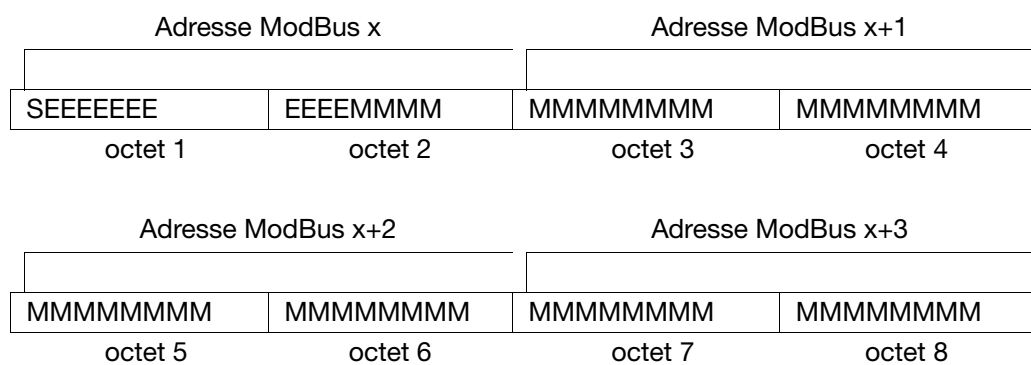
Adresse ModBus x

Adresse ModBus x+1

| SEEEEEEE | EEEEMMMM | MMMMMMMM | MMMMMMMM |
|---|---|---|---|
| octet 1 | octet 2 | octet 3 | octet 4 |

Adresse ModBus x+2

Adresse ModBus x+3

| MMMMMMMM | MMMMMMMM | MMMMMMMM | MMMMMMMM |
|---|---|---|---|
| octet 5 | octet 6 | octet 7 | octet 8 |